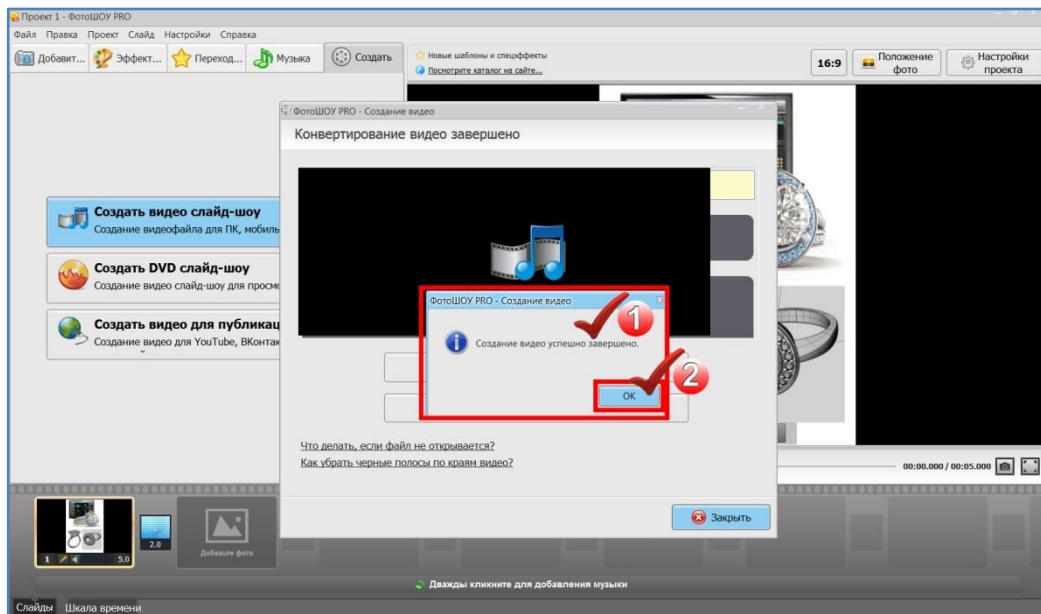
Проект 1 - ФотоШОУ PRO

Файл Правка Проект Слайд Настройки Справка

Добавит... Эффект... Переход... Музыка Создать

Новые шаблоны и спецэффекты
Посмотрите каталог на сайте...

16:9 Положение фото Настройки проекта

ФотоШОУ PRO - Создание видео

Конвертирование видео завершено

Создать видео слайд-шоу
Создание видеофайла для ПК, мобиль

Создать DVD слайд-шоу
Создание видео слайд-шоу для просмо

Создать видео для публикац
Создание видео для YouTube, ВКонтак

ФотоШОУ PRO - Создание видео

Создание видео успешно завершено.

OK

1

2

Что делать, если файл не открывается?
Как убрать черные полосы по краям видео?

00:00.000 / 00:05.000

Закрыть

2.0

Добавьте фото

1 5.0

Дважды кликните для добавления музыки

Слайды Шкала времени